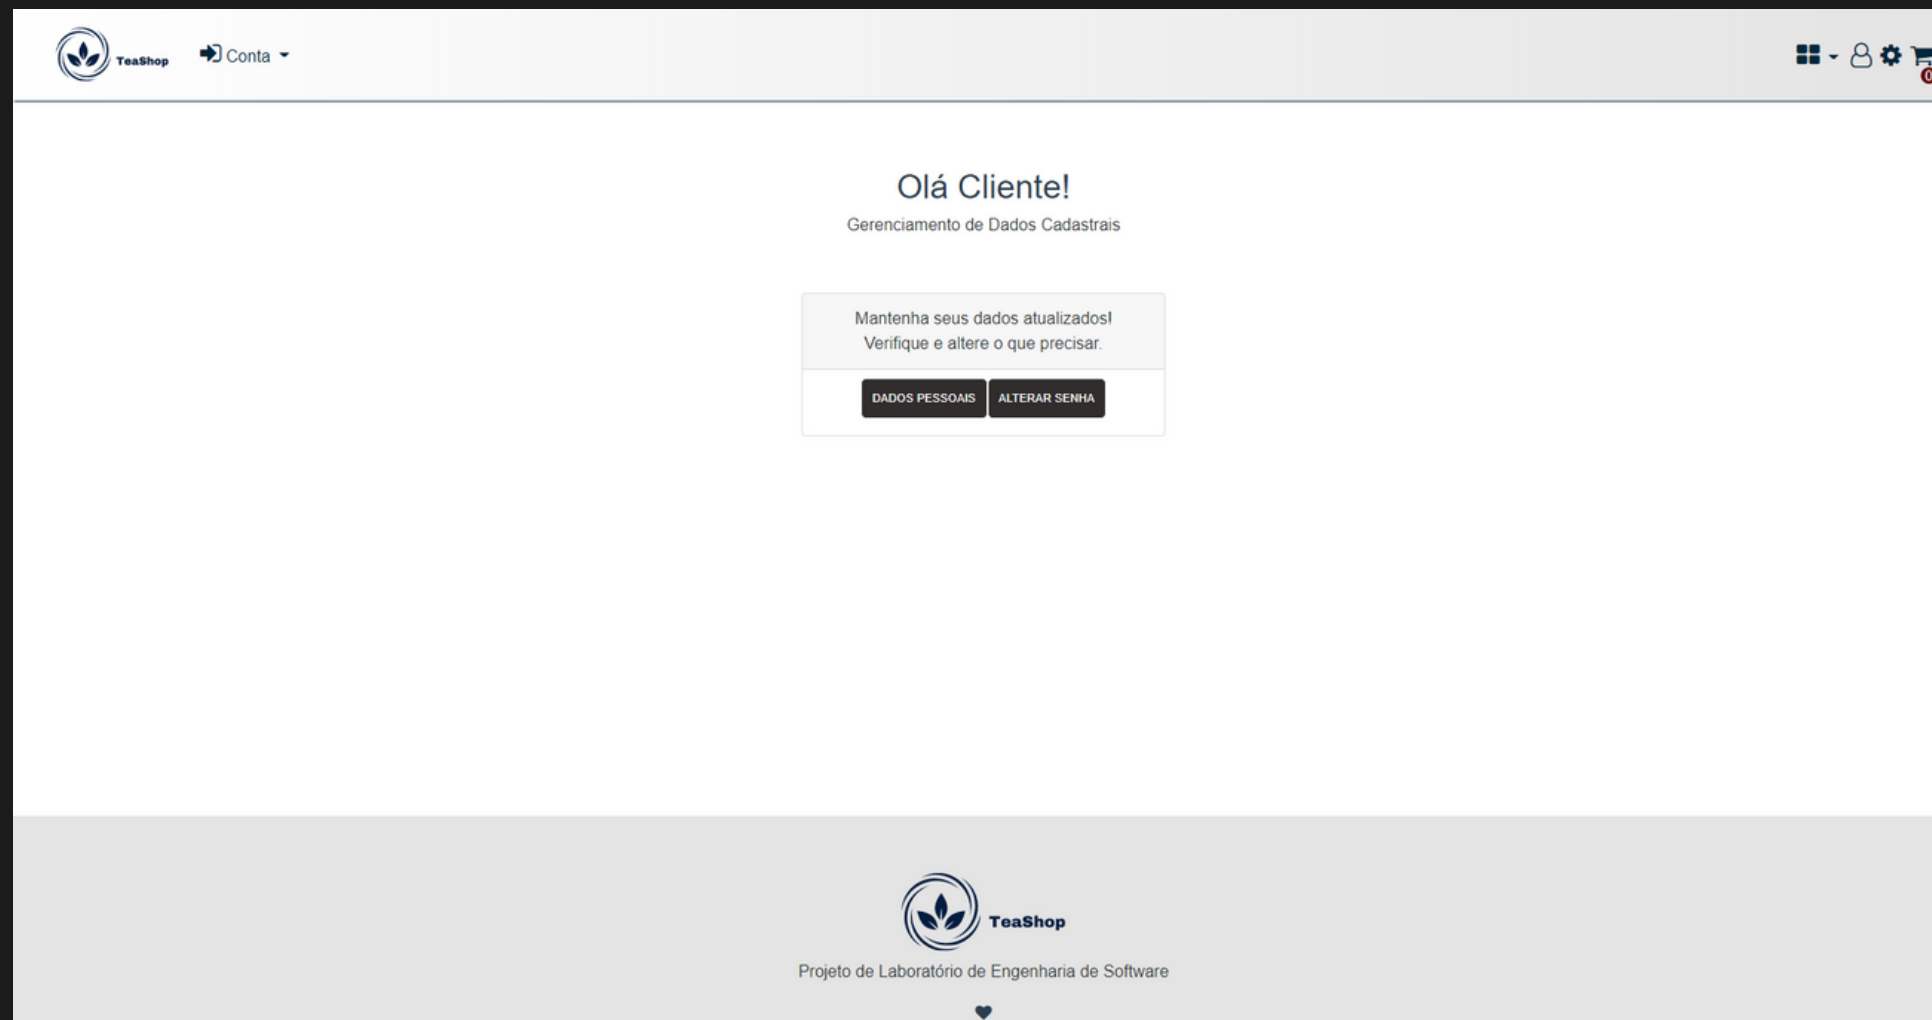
TeaShop Conta

Olá Cliente!

Gerenciamento de Dados Cadastrais

Mantenha seus dados atualizados!
Verifique e altere o que precisar.

DADOS PESSOAIS ALTERAR SENHA

TeaShop

Projeto de Laboratório de Engenharia de Software